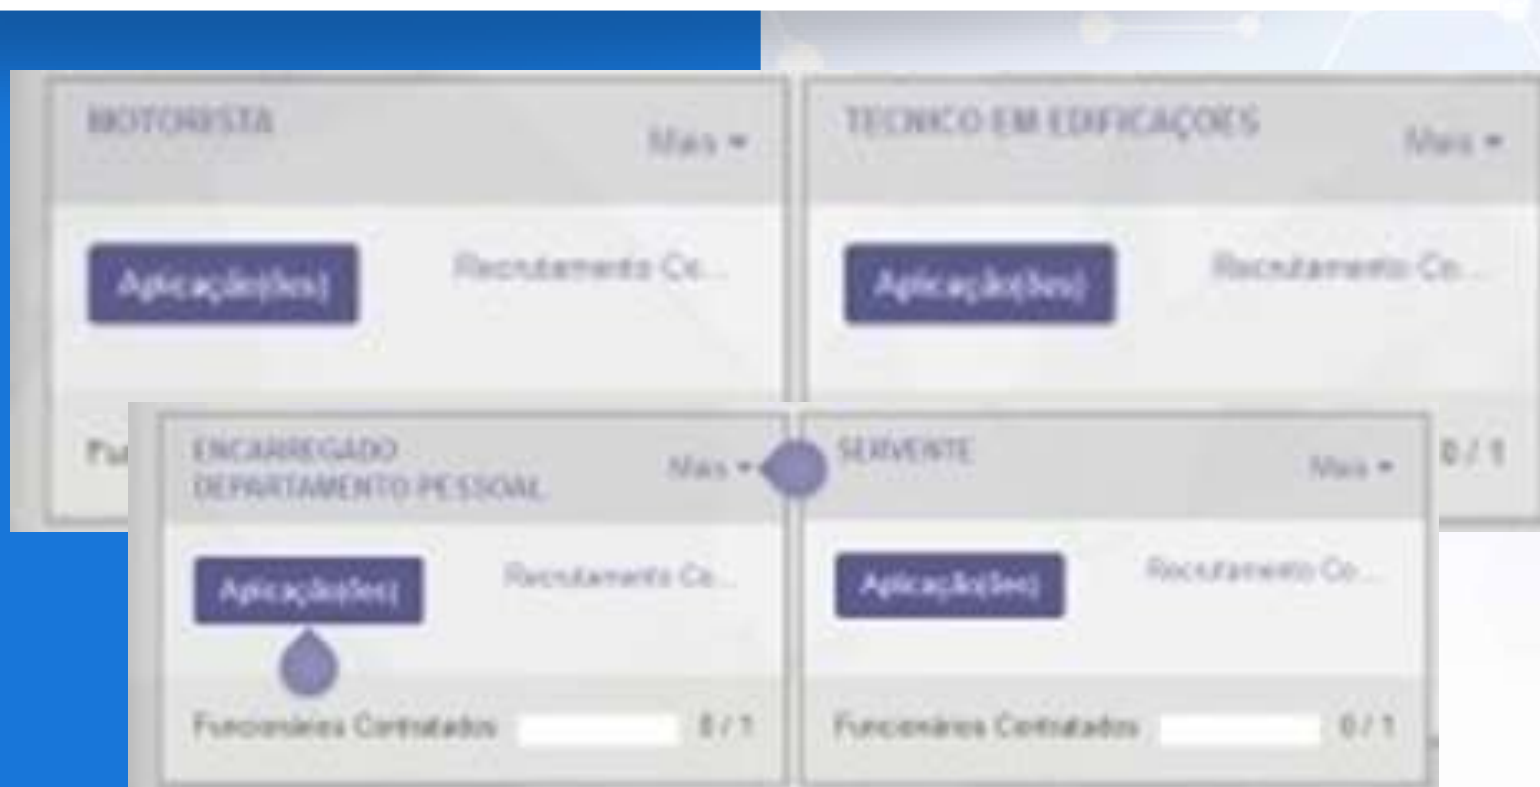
MOTORISTA
Mais ▾
Aplicação(ões)
Recrutamento Co...
Fu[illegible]

TECNICO EM EDIFICAÇOES
Mais ▾
Aplicação(ões)
Recrutamento Co...
0 / 1

ENCARREGADO DEPARTAMENTO PESSOAL
Mais ▾
Aplicação(ões)
Recrutamento Co...
Funcionários Contratados 0 / 1

SERVENTE
Mais ▾
Aplicação(ões)
Recrutamento Co...
Funcionários Contratados 0 / 1